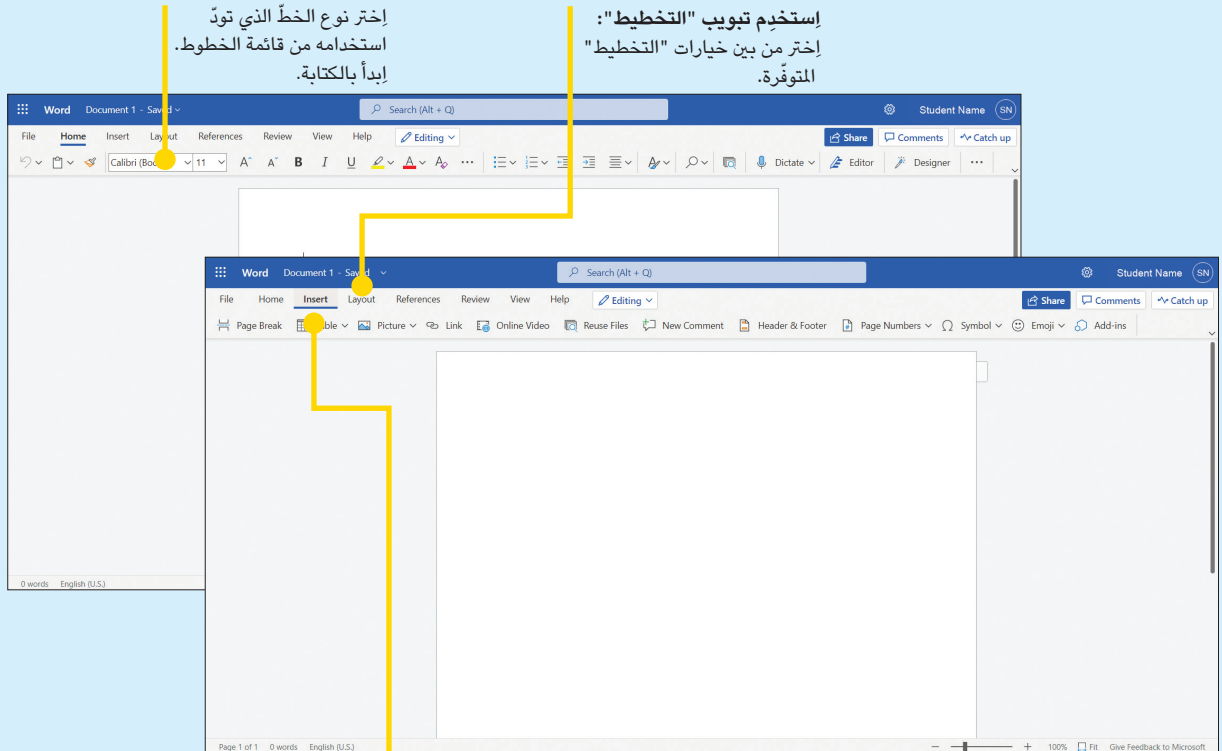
اِختر نوع الخطّ الذي تودّ استخدامه من قائمة الخطوط. اِبدأ بالكتابة.

اِستخدِم تبويب "التخطيط": اِختر من بين خيارات "التخطيط" المتوفّرة.

Word Document 1 - Saved
Search (Alt + Q)
Student Name SN
File Home Insert Layout References Review View Help Editing
Share Comments Catch up
Calibri (Bo 11 B I U Dictate Editor Designer

0 words English (U.S.)

Word Document 1 - Saved
Search (Alt + Q)
Student Name SN
File Home Insert Layout References Review View Help Editing
Share Comments Catch up
Page Break Table Picture Link Online Video Reuse Files New Comment Header & Footer Page Numbers Symbol Emoji Add-ins

Page 1 of 1 0 words English (U.S.) 100% Fit Give Feedback to Microsoft